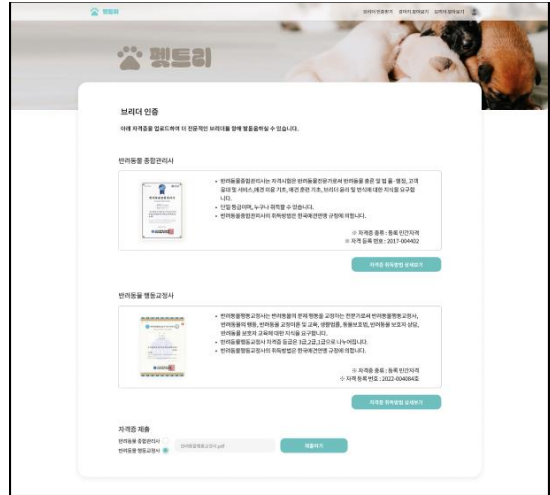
펫트리

브리더 인증 찾기　강아지 분양하기　고양이 분양하기

펫트리

브리더 인증

아래 자격증을 업로드하여 더 전문적인 브리더를 함께 발돋움하실 수 있습니다.

반려동물 종합관리사

• 반려동물종합관리사는 자격시험은 반려동물의 전문기로써 반려동물 품종 및 법 률·행정, 고객응대 및 서비스, 애견 미용 기초, 애견 훈련 기초, 브리더 윤리 및 반식에 대한 지식을 요구합니다.
• 신입 통금이며, 누구나 취득할 수 있습니다.
• 반려동물종합관리사의 취득방법은 한국애견연맹 규정에 따릅니다.

※ 자격증 종류 : 등록 민간자격
※ 자격 등록 번호 : 2017-004402

자격증 취득방법 상세보기

반려동물 행동교정사

• 반려동물행동교정사는 반려동물의 문제 행동을 교정하는 전문가로서 반려동물행동교정사, 반려동물의 행동, 반려동물 교정이론 및 교육, 생활적응, 동물보호법, 반려동물 보호자 상담, 반려동물 보호자 교육에 대한 지식을 요구합니다.
• 반려동물행동교정사 자격증 등급은 3급,2급,1급으로 나누어집니다.
• 반려동물행동교정사의 취득방법은 한국애견연맹 규정에 따릅니다.

※ 자격증 종류 : 등록 민간자격
※ 자격 등록 번호 : 2022-004084호

자격증 취득방법 상세보기

자격증 제출

반려동물 종합관리사
반려동물 행동교정사

반려동물행동교정사.pdf

제출하기